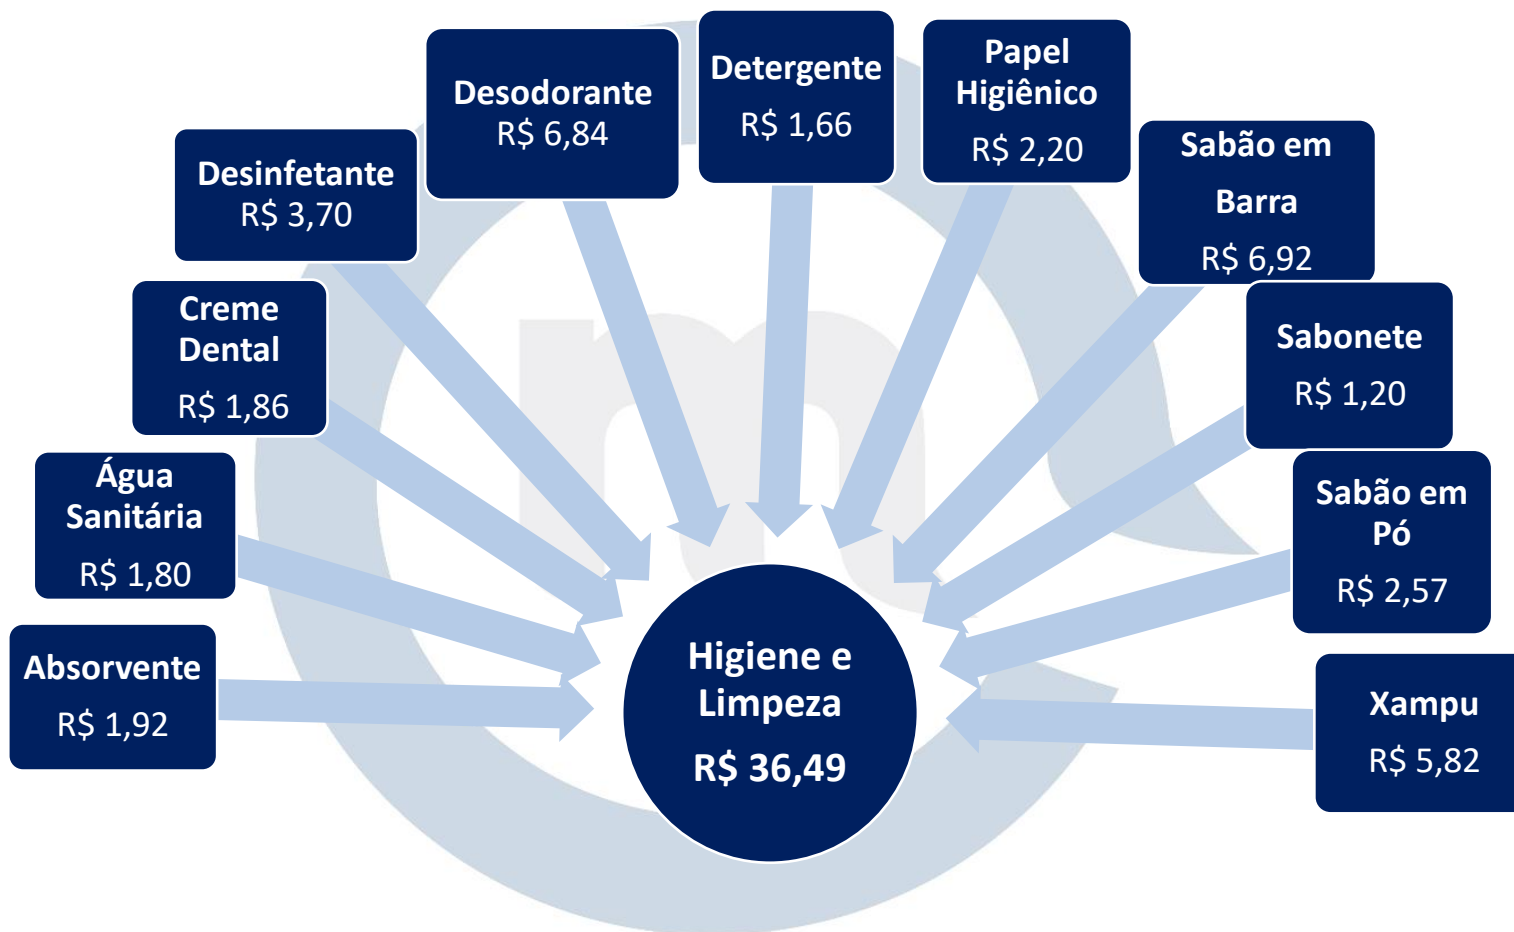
Desinfetante
R$ 3,70

Desodorante
R$ 6,84

Detergente
R$ 1,66

Papel Higiênico
R$ 2,20

Sabão em Barra
R$ 6,92

Creme Dental
R$ 1,86

Sabonete
R$ 1,20

Água Sanitária
R$ 1,80

Sabão em Pó
R$ 2,57

Absorvente
R$ 1,92

Higiene e Limpeza
R$ 36,49

Xampu
R$ 5,82